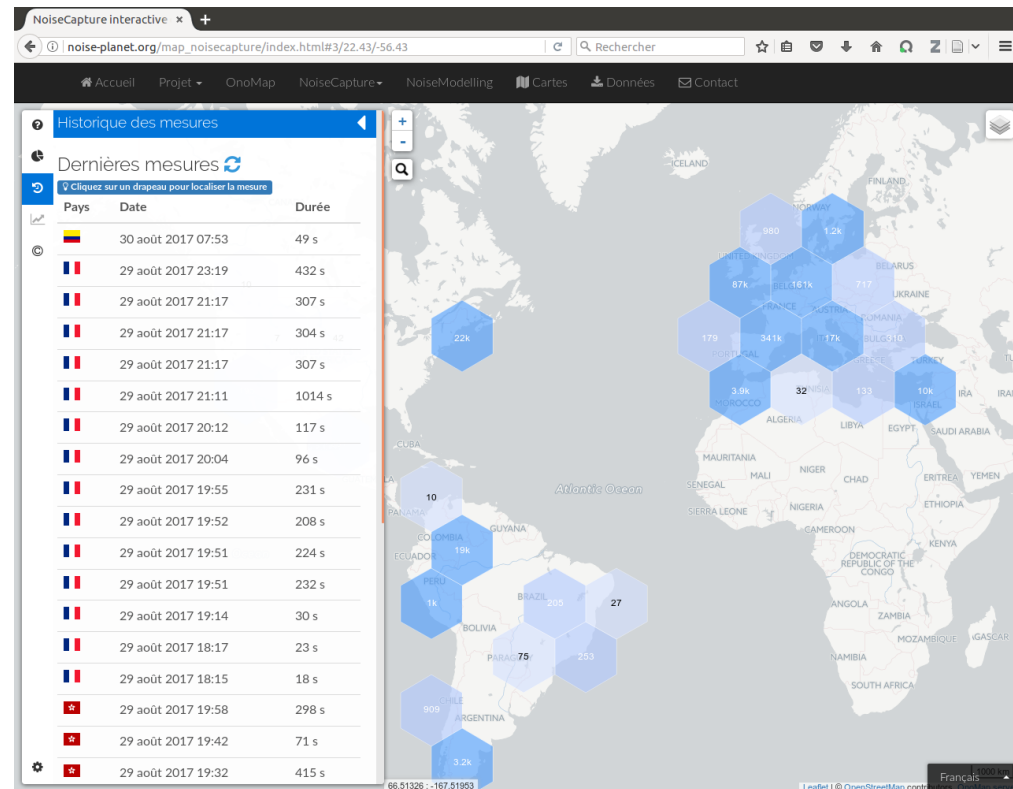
NoiseCapture interactive ×

noise-planet.org/map_noisecapture/index.html#3/22.43/-56.43

Rechercher

Accueil Projet OnoMap NoiseCapture NoiseModelling Cartes Données Contact

Historique des mesures

Dernières mesures

Cliquez sur un drapeau pour localiser la mesure

| Pays | Date | Durée |
|---|---|---|
| | 30 août 2017 07:53 | 49 s |
| | 29 août 2017 23:19 | 432 s |
| | 29 août 2017 21:17 | 307 s |
| | 29 août 2017 21:17 | 304 s |
| | 29 août 2017 21:17 | 307 s |
| | 29 août 2017 21:11 | 1014 s |
| | 29 août 2017 20:12 | 117 s |
| | 29 août 2017 20:04 | 96 s |
| | 29 août 2017 19:55 | 231 s |
| | 29 août 2017 19:52 | 208 s |
| | 29 août 2017 19:51 | 224 s |
| | 29 août 2017 19:51 | 232 s |
| | 29 août 2017 19:14 | 30 s |
| | 29 août 2017 18:17 | 23 s |
| | 29 août 2017 18:15 | 18 s |
| | 29 août 2017 19:58 | 298 s |
| | 29 août 2017 19:42 | 71 s |
| | 29 août 2017 19:32 | 415 s |

ICELAND
FINLAND
NORWAY
980
1.2k
BELARUS
87k
161k
717
UKRAINE
FRANCE
ROMANIA
22k
179
341k
17k
310
PORTUGAL
3.9k
32
133
10k
MOROCCO
ALGERIA
LIBYA
EGYPT
IRAQ
ISRAEL
SAUDI ARABIA
CUBA
MAURITANIA
MALI
NIGER
CHAD
ERITREA
YEMEN
SENEGAL
Atlantic Ocean
10
SIERRA LEONE
NIGERIA
ETHIOPIA
PANAMA
GUYANA
CAMEROON
COLOMBIA
19k
ECUADOR
KENYA
DEMOCRATIC REPUBLIC OF THE CONGO
PERU
1k
BRAZIL
205
27
ANGOLA
BOLIVIA
ZAMBIA
PARAGUAY
75
253
MOZAMBIQUE
GASCAR
NAMIBIA
SOUTH AFRICA
CHILE
909
ARGENTINA
3.2k
66.51326 : -167.51953
Leaflet | © OpenStreetMap
Français
1000 km